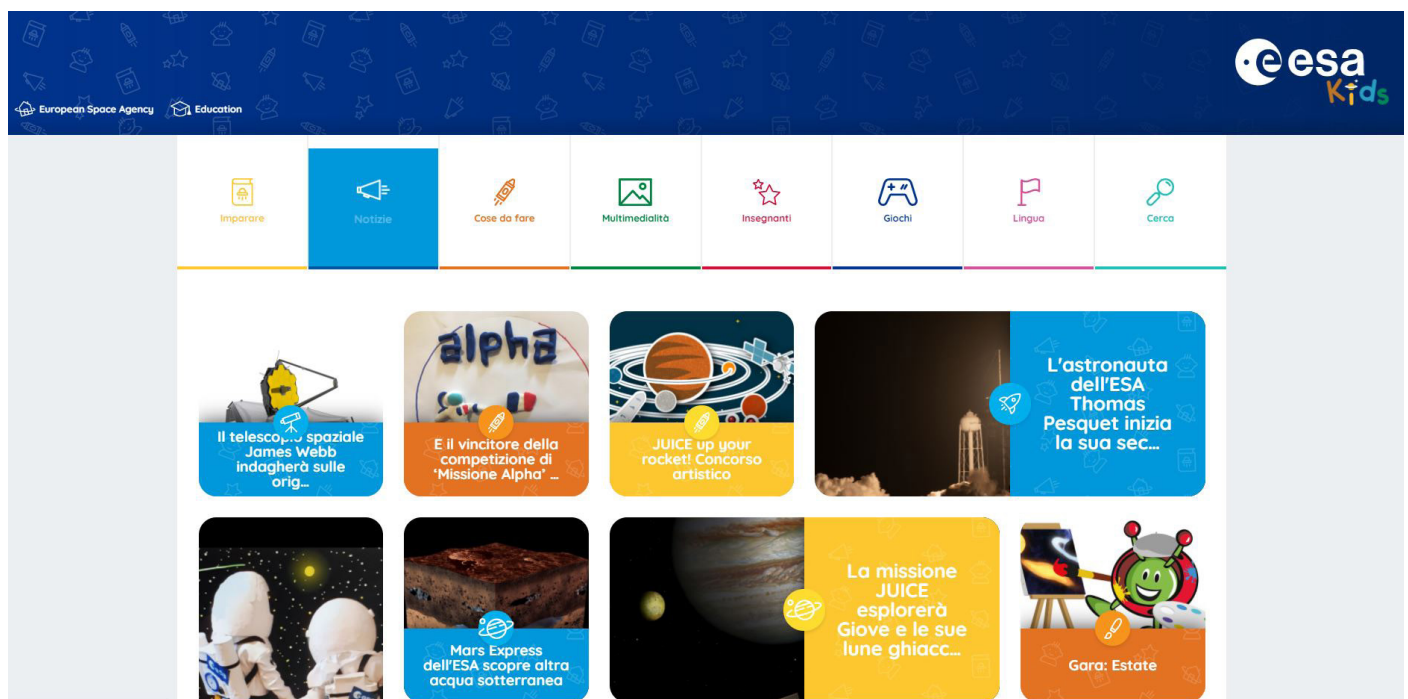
European Space Agency Education

esa Kids

Imparare
Notizie
Cose da fare
Multimedialità
Insegnanti
Giochi
Lingua
Cerca

alpha

Il telescopio spaziale James Webb indagherà sulle orig...

E il vincitore della competizione di 'Missione Alpha' ...

JUICE up your rocket! Concorso artistico

L'astronauta dell'ESA Thomas Pesquet inizia la sua sec...

Mars Express dell'ESA scopre altra acqua sotterranea

La missione JUICE esplorerà Giove e le sue lune ghiacc...

Gara: Estate